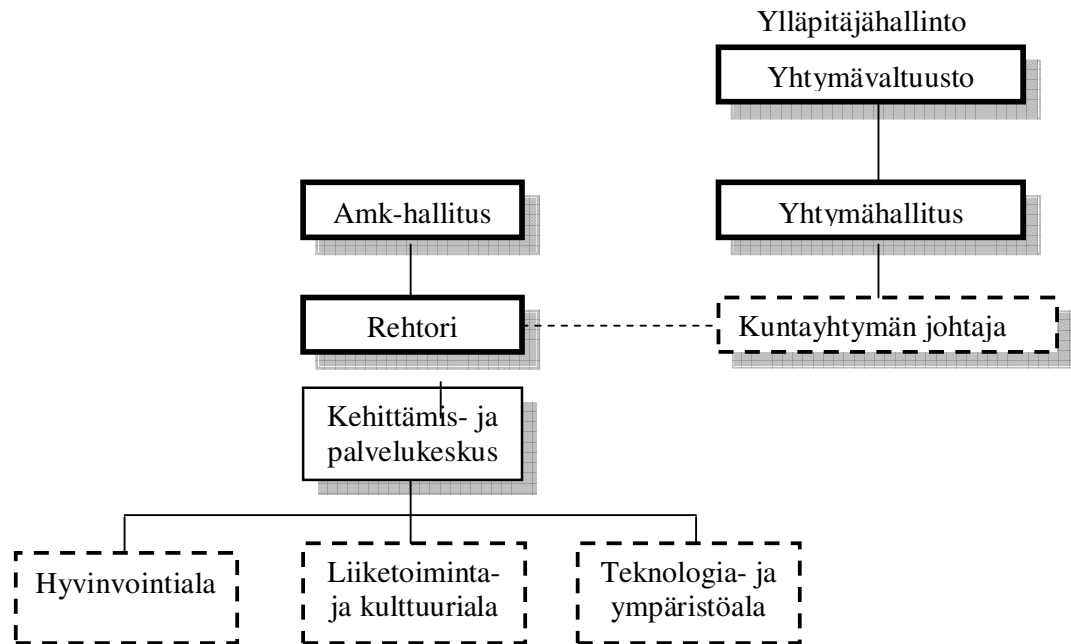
Ylläpitäjähallinto

Yhtymävaltuusto

Amk-hallitus

Yhtymähallitus

Rehtori

Kuntayhtymän johtaja

Kehittämis- ja palvelukeskus

Hyvinvointiala

Liiketoiminta- ja kulttuuriala

Teknologia- ja ympäristöala